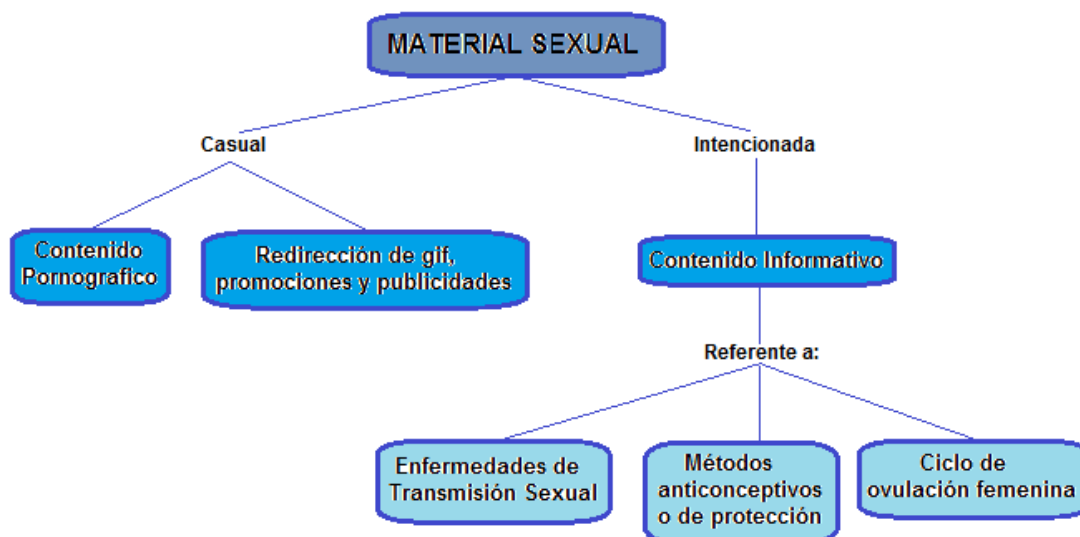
MATERIAL SEXUAL

Casual

Intencionada

Contenido Pornografico

Redirección de gif, promociones y publicidades

Contenido Informativo

Referente a:

Enfermedades de Transmisión Sexual

Métodos anticonceptivos o de protección

Ciclo de ovulación femenina